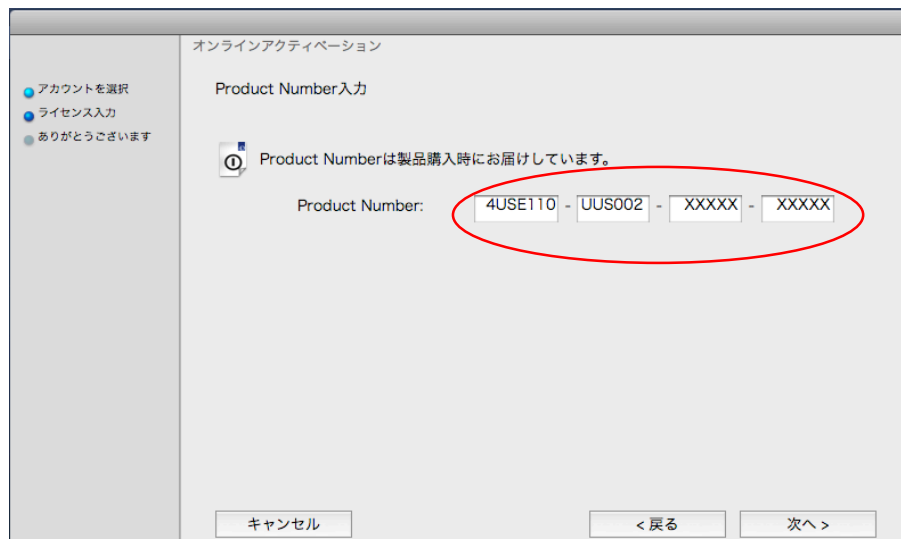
オンラインアクティベーション

アカウントを選択
ライセンス入力
ありがとうございます

Product Number入力

Product Numberは製品購入時にお届けしています。

Product Number: 4USE110 - UUS002 - XXXXX - XXXXX

キャンセル

< 戻る

次へ >